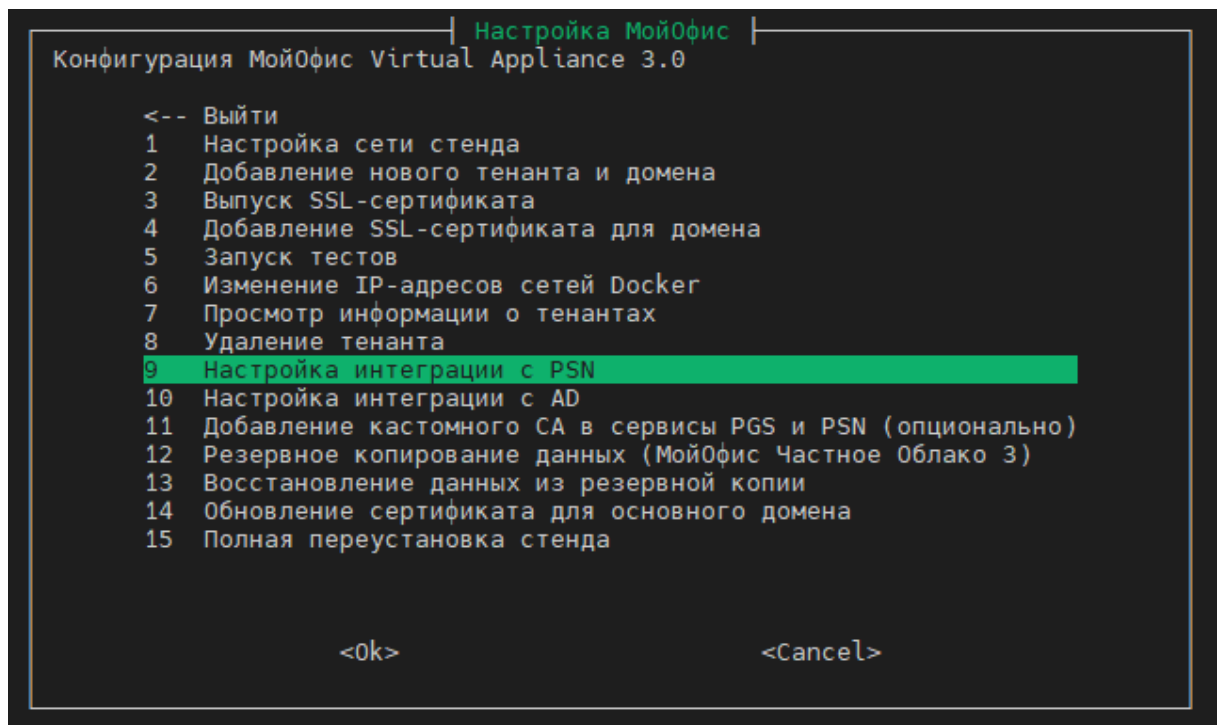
Настройка МойОфис

Конфигурация МойОфис Virtual Appliance 3.0

<-- Выйти
1 Настройка сети стенда
2 Добавление нового тенанта и домена
3 Выпуск SSL-сертификата
4 Добавление SSL-сертификата для домена
5 Запуск тестов
6 Изменение IP-адресов сетей Docker
7 Просмотр информации о тенантах
8 Удаление тенанта
9 Настройка интеграции с PSN
10 Настройка интеграции с AD
11 Добавление кастомного CA в сервисы PGS и PSN (опционально)
12 Резервное копирование данных (МойОфис Частное Облако 3)
13 Восстановление данных из резервной копии
14 Обновление сертификата для основного домена
15 Полная переустановка стенда

<Ok> <Cancel>